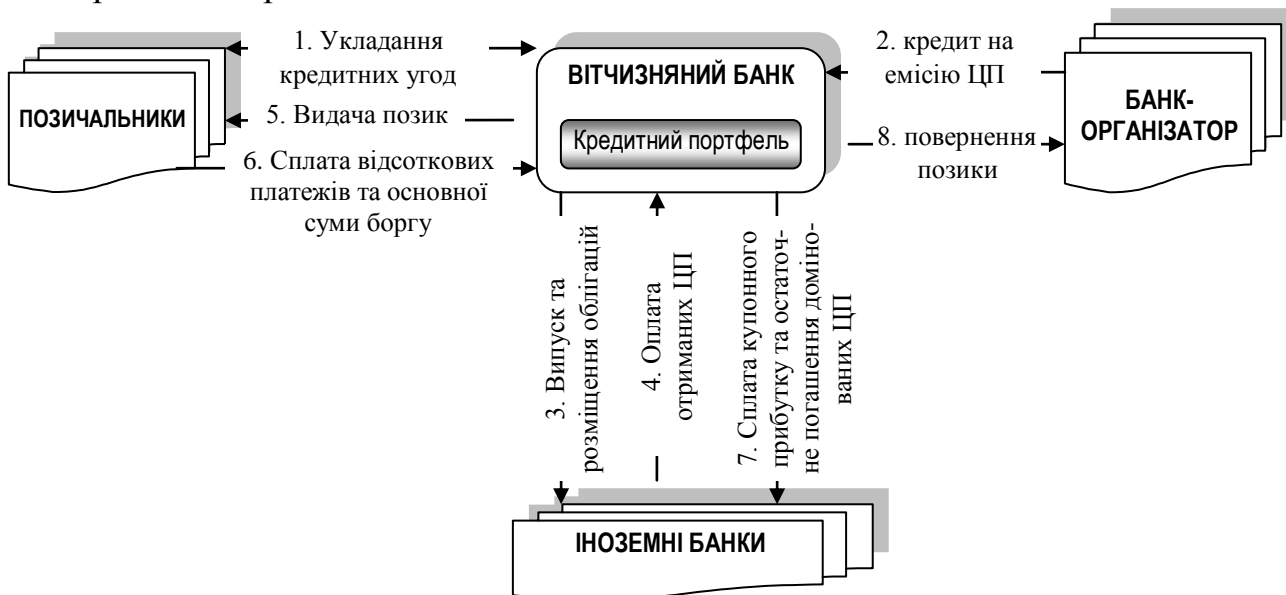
1. Укладання кредитних угод

ВІТЧИЗНЯНИЙ БАНК

2. кредит на емісію ЦП

ПОЗИЧАЛЬНИКИ

5. Видача позик

Кредитний портфель

БАНК-ОРГАНІЗАТОР

6. Сплата відсоткових платежів та основної суми боргу

8. повернення позики

3. Випуск та розміщення облігацій

4. Оплата отриманих ЦП

7. Сплата купонного прибутку та остаточне погашення домінованих ЦП

ІНОЗЕМНІ БАНКИ